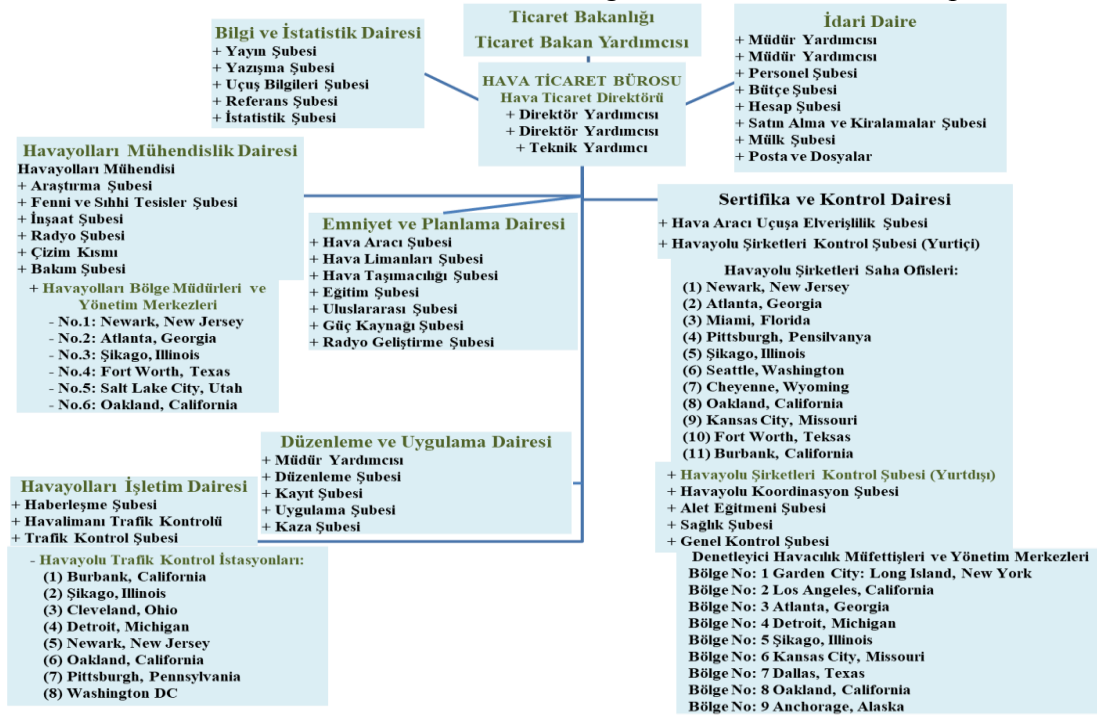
Ticaret Bakanlığı
Ticaret Bakan Yardımcısı

HAVA TİCARET BÜROSU
Hava Ticaret Direktörü
+ Direktör Yardımcısı
+ Direktör Yardımcısı
+ Teknik Yardımcı

Bilgi ve İstatistik Dairesi
+ Yayın Şubesi
+ Yazışma Şubesi
+ Uçuş Bilgileri Şubesi
+ Referans Şubesi
+ İstatistik Şubesi

İdari Daire
+ Müdür Yardımcısı
+ Müdür Yardımcısı
+ Personel Şubesi
+ Bütçe Şubesi
+ Hesap Şubesi
+ Satın Alma ve Kiralamalar Şubesi
+ Mülk Şubesi
+ Posta ve Dosyalar

Havayolları Mühendislik Dairesi
Havayolları Mühendisi
+ Araştırma Şubesi
+ Fenni ve Sıhhi Tesisler Şubesi
+ İnşaat Şubesi
+ Radyo Şubesi
+ Çizim Kısmı
+ Bakım Şubesi
+ Havayolları Bölge Müdürleri ve Yönetim Merkezleri
- No.1: Newark, New Jersey
- No.2: Atlanta, Georgia
- No.3: Şikago, Illinois
- No.4: Fort Worth, Texas
- No.5: Salt Lake City, Utah
- No.6: Oakland, California

Emniyet ve Planlama Dairesi
+ Hava Aracı Şubesi
+ Hava Limanları Şubesi
+ Hava Taşımacılığı Şubesi
+ Eğitim Şubesi
+ Uluslararası Şubesi
+ Güç Kaynağı Şubesi
+ Radyo Geliştirme Şubesi

Sertifika ve Kontrol Dairesi
+ Hava Aracı Uçuşa Elverişlilik Şubesi
+ Havayolu Şirketleri Kontrol Şubesi (Yurtiçi)
Havayolu Şirketleri Saha Ofisleri:
(1) Newark, New Jersey
(2) Atlanta, Georgia
(3) Miami, Florida
(4) Pittsburgh, Pensilvanya
(5) Şikago, Illinois
(6) Seattle, Washington
(7) Cheyenne, Wyoming
(8) Oakland, California
(9) Kansas City, Missouri
(10) Fort Worth, Teksas
(11) Burbank, California
+ Havayolu Şirketleri Kontrol Şubesi (Yurtdışı)
+ Havayolu Koordinasyon Şubesi
+ Alet Eğitmeni Şubesi
+ Sağlık Şubesi
+ Genel Kontrol Şubesi
Denetleyici Havacılık Müfettişleri ve Yönetim Merkezleri
Bölge No: 1 Garden City: Long Island, New York
Bölge No: 2 Los Angeles, California
Bölge No: 3 Atlanta, Georgia
Bölge No: 4 Detroit, Michigan
Bölge No: 5 Şikago, Illinois
Bölge No: 6 Kansas City, Missouri
Bölge No: 7 Dallas, Texas
Bölge No: 8 Oakland, California
Bölge No: 9 Anchorage, Alaska

Düzenleme ve Uygulama Dairesi
+ Müdür Yardımcısı
+ Düzenleme Şubesi
+ Kayıt Şubesi
+ Uygulama Şubesi
+ Kaza Şubesi

Havayolları İşletim Dairesi
+ Haberleşme Şubesi
+ Havalimanı Trafik Kontrolü
+ Trafik Kontrol Şubesi
- Havayolu Trafik Kontrol İstasyonları:
(1) Burbank, California
(2) Şikago, Illinois
(3) Cleveland, Ohio
(4) Detroit, Michigan
(5) Newark, New Jersey
(6) Oakland, California
(7) Pittsburgh, Pennsylvania
(8) Washington DC